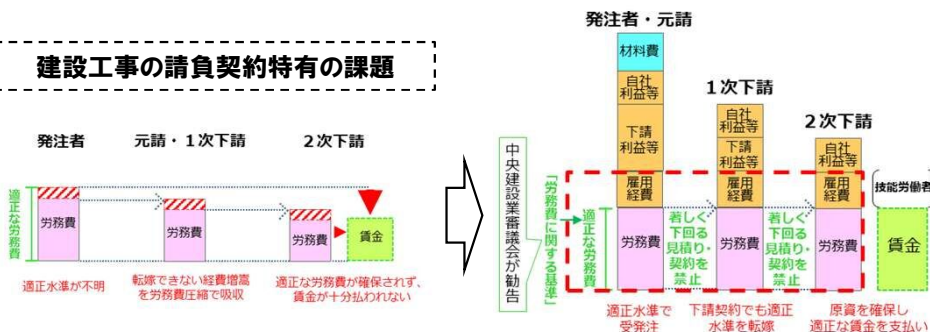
建設工事の請負契約特有の課題

発注者　元請・１次下請　２次下請

適正な労務費

労務費　労務費　労務費　賃金

適正水準が不明

転嫁できない経費増嵩を労務費圧縮で吸収

適正な労務費が確保されず、賃金が十分払われない

発注者・元請

材料費

自社利益等

下請利益等

雇用経費

労務費

１次下請

自社利益等

下請利益等

雇用経費

労務費

２次下請

自社利益等

雇用経費

労務費

技能労働者

賃金

中央建設業審議会が勧告

「労務費に関する基準」

適正な労務費

著しく下回る見積り・契約を禁止

著しく下回る見積り・契約を禁止

適正水準で受発注

下請契約でも適正水準を転嫁

原資を確保し適正な賃金を支払い